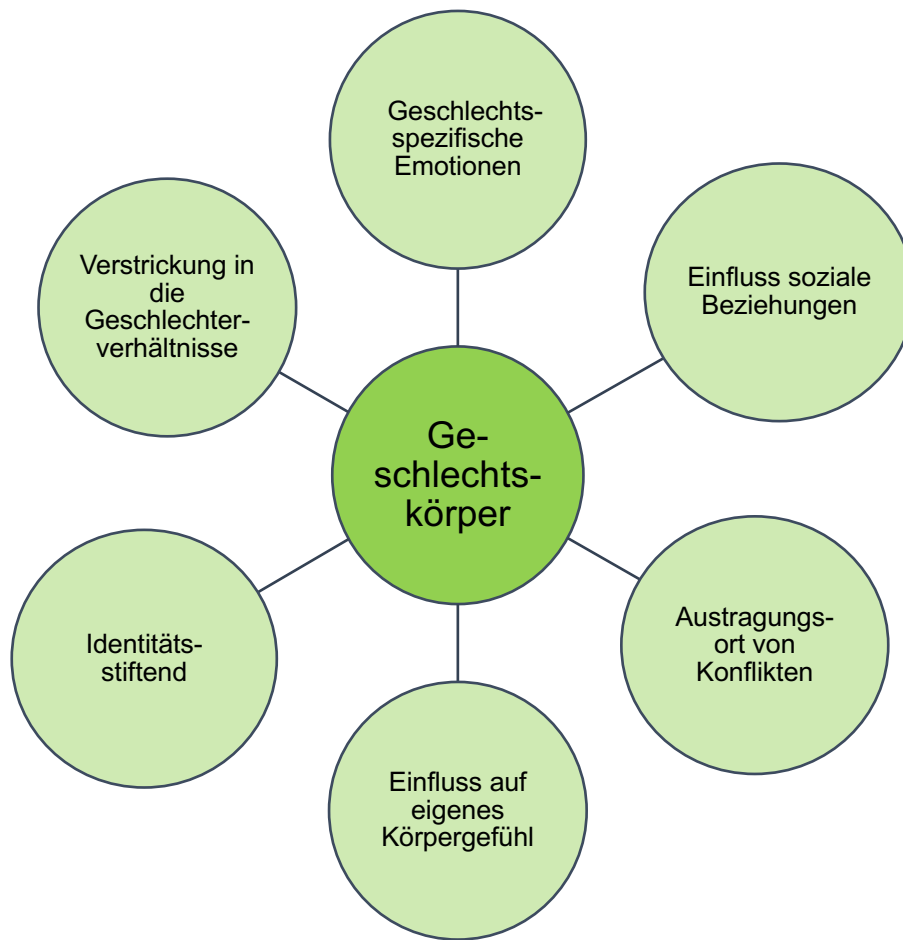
Geschlechtsspezifische Emotionen

Verstrickung in die Geschlechterverhältnisse

Einfluss soziale Beziehungen

Geschlechtskörper

Identitätsstiftend

Austragungsort von Konflikten

Einfluss auf eigenes Körpergefühl